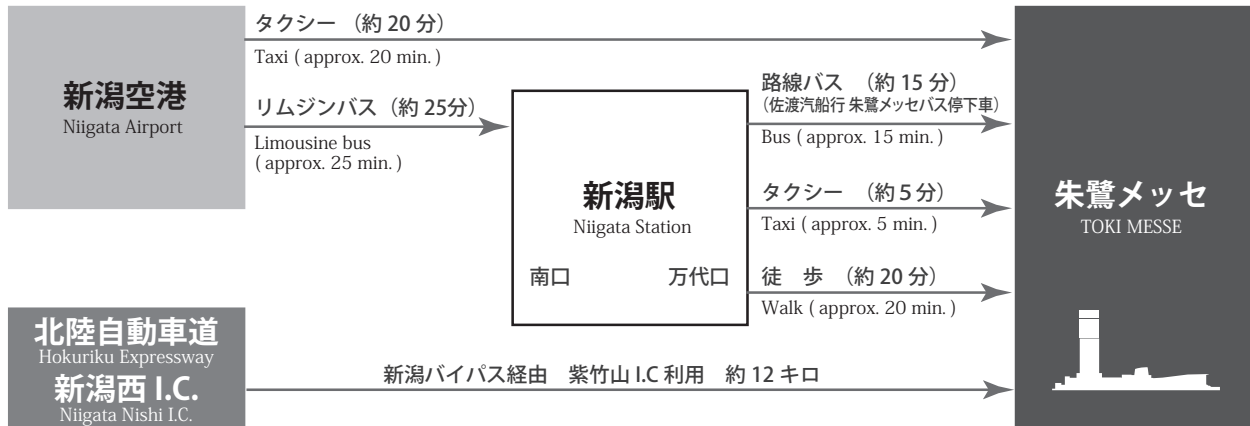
新潟空港
Niigata Airport

タクシー （約 20 分）
Taxi ( approx. 20 min. )

リムジンバス（約 25分）
Limousine bus ( approx. 25 min. )

新潟駅
Niigata Station

南口　万代口

路線バス （約 15 分）
（佐渡汽船行 朱鷺メッセバス停下車）
Bus ( approx. 15 min. )

タクシー （約 5 分）
Taxi ( approx. 5 min. )

徒　歩 （約 20 分）
Walk ( approx. 20 min. )

朱鷺メッセ
TOKI MESSE

北陸自動車道
Hokuriku Expressway
新潟西 I.C.
Niigata Nishi I.C.

新潟バイパス経由　紫竹山 I.C 利用　約 12 キロ